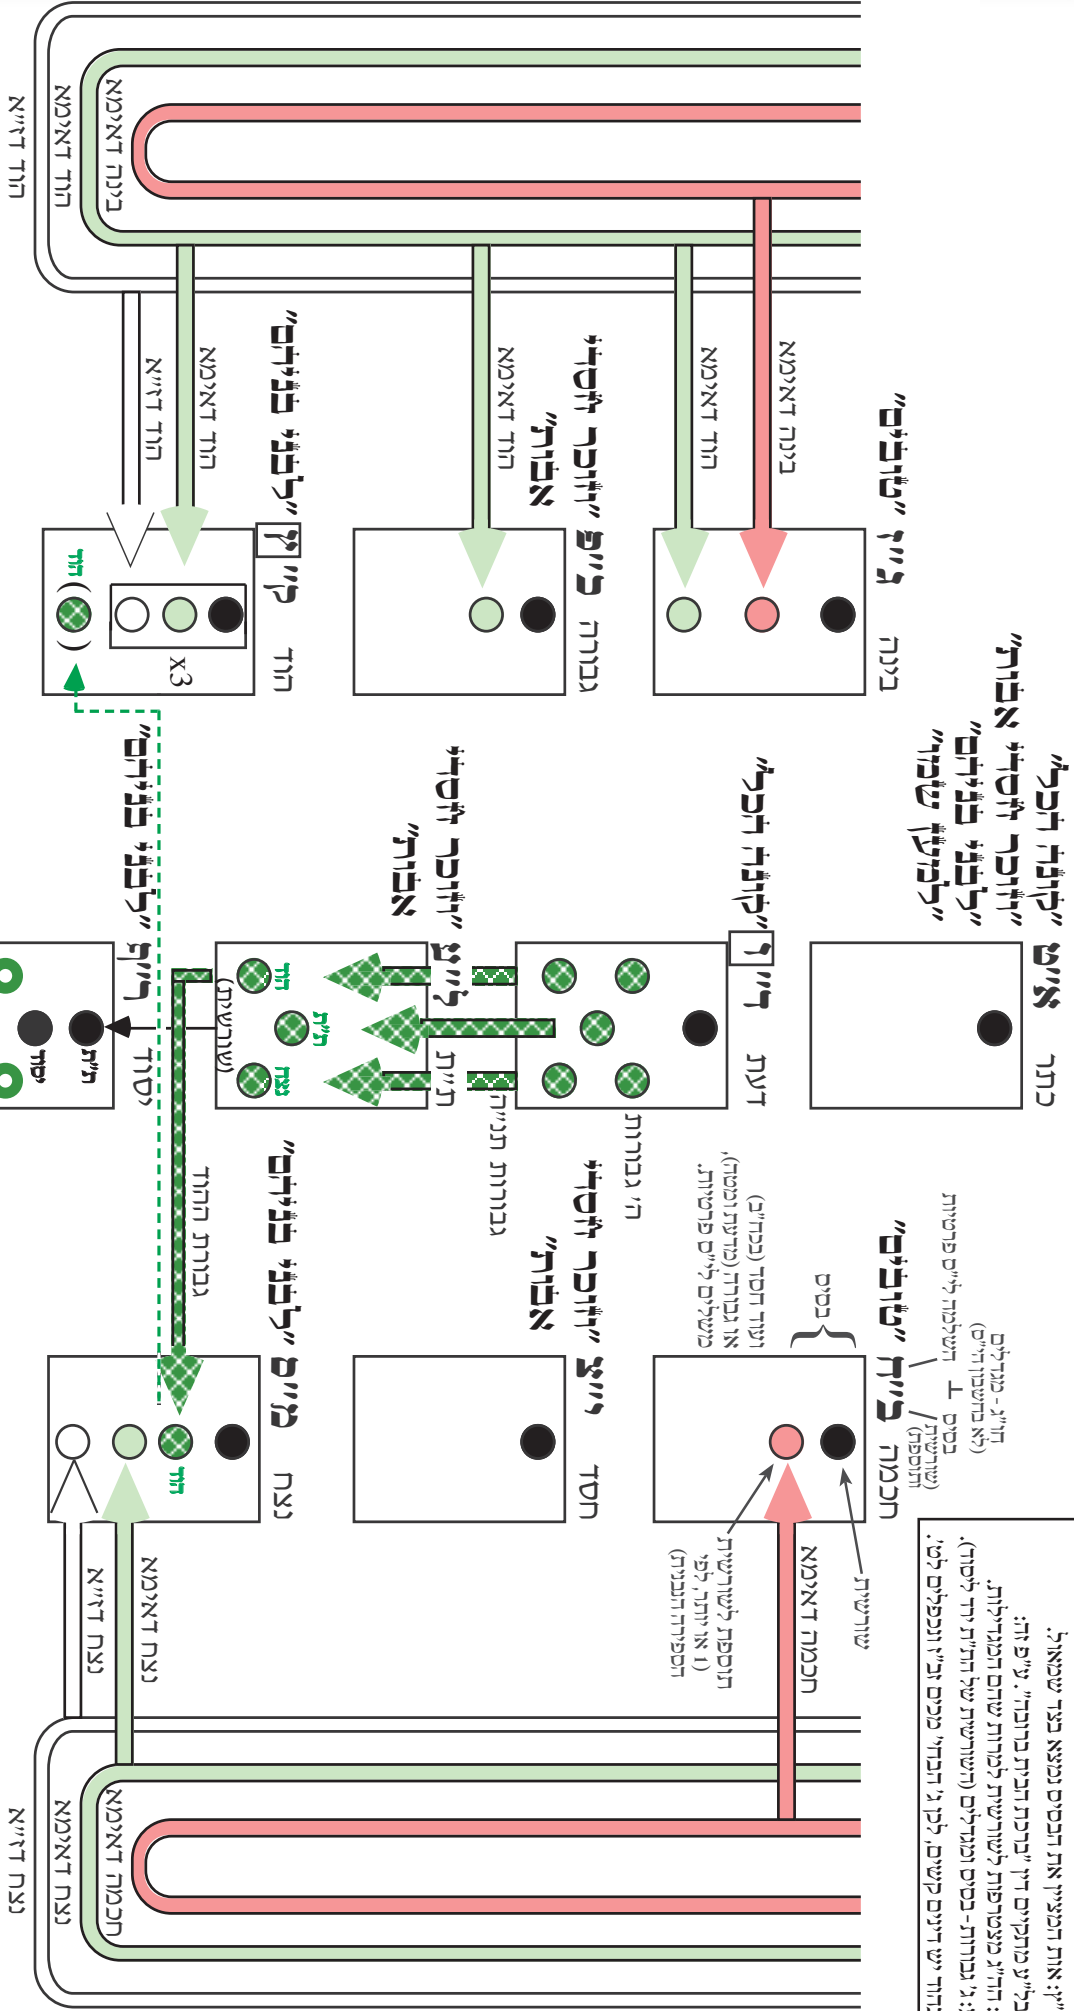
א"ס דרך
אצילות דרך
אצילות בינה
"כתר"
א"ס דרך
אצילות דרך
"כתר עליון"
"חכמה סתימאה"
"עתיק יומין"
"כתר דעתיק"
חכמה
בינה
דעת
"ארך אנפין"
"אבא"
"עתיק יומין"
"ארך אנפין"
"עתיק יומין"
"אבא"
"ז"א"
כתר
דעת
חסד
נצח
"אמא"
"ישסו"ת"
"נוקבא"
"ראש"
ח"ב
ח"ג
ת"ת
x3
חו"ב
ת"ת
נה"י
יסוד
מלכות
גבורה הדין
ח' מ"ג
אצילות דמלכות
מלכות דאצילות
נצח דא"ס
נצח אצילות
א"ס נצח